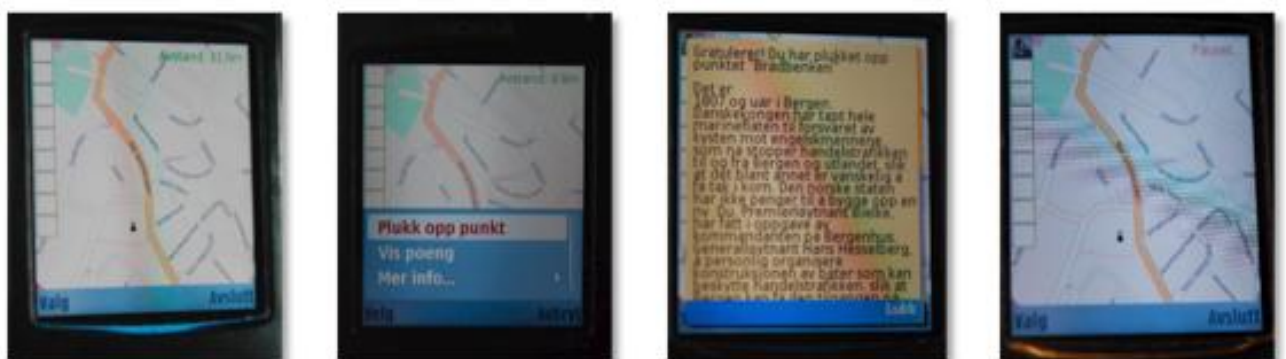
Avstand: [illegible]

Valg

Avslutt

Avstand: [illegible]

Plukk opp punkt

Vis poeng

Mer info...

Valg

Avbryt

Gratulerer! Du har plukket opp punktet "Bradbenken"

Det er 1807 og uår i Bergen. Danskekongen har tapt hele marineflåten til forsvaret av landet mot engelskmennene som nå stopper handelstrafikken til og fra Bergen og utlandet, slik at det blant annet er vanskelig å få tak i korn. Den norske staten har ikke penger til å bygge opp en ny. Du, Premierløytnant Bielke, har fått i oppgave av kommandanten på Bergenhus, generalløytnant Hans Hesselberg, å personlig organisere konstruksjonen av båter som kan beskytte handelstrafikken. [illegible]

Lukk

Pauset

Valg

Avslutt